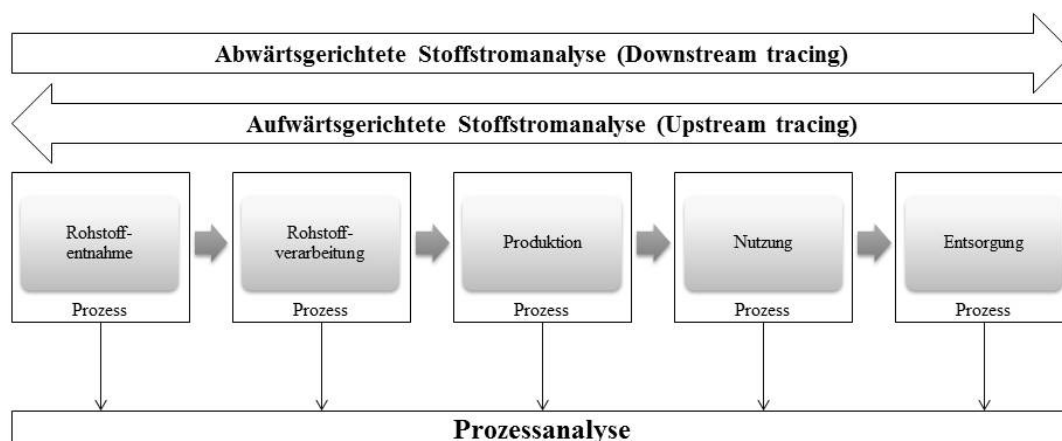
Abwärtsgerichtete Stoffstromanalyse (Downstream tracing)

Aufwärtsgerichtete Stoffstromanalyse (Upstream tracing)

Rohstoff-entnahme

Prozess

Rohstoff-verarbeitung

Prozess

Produktion

Prozess

Nutzung

Prozess

Entsorgung

Prozess

Prozessanalyse